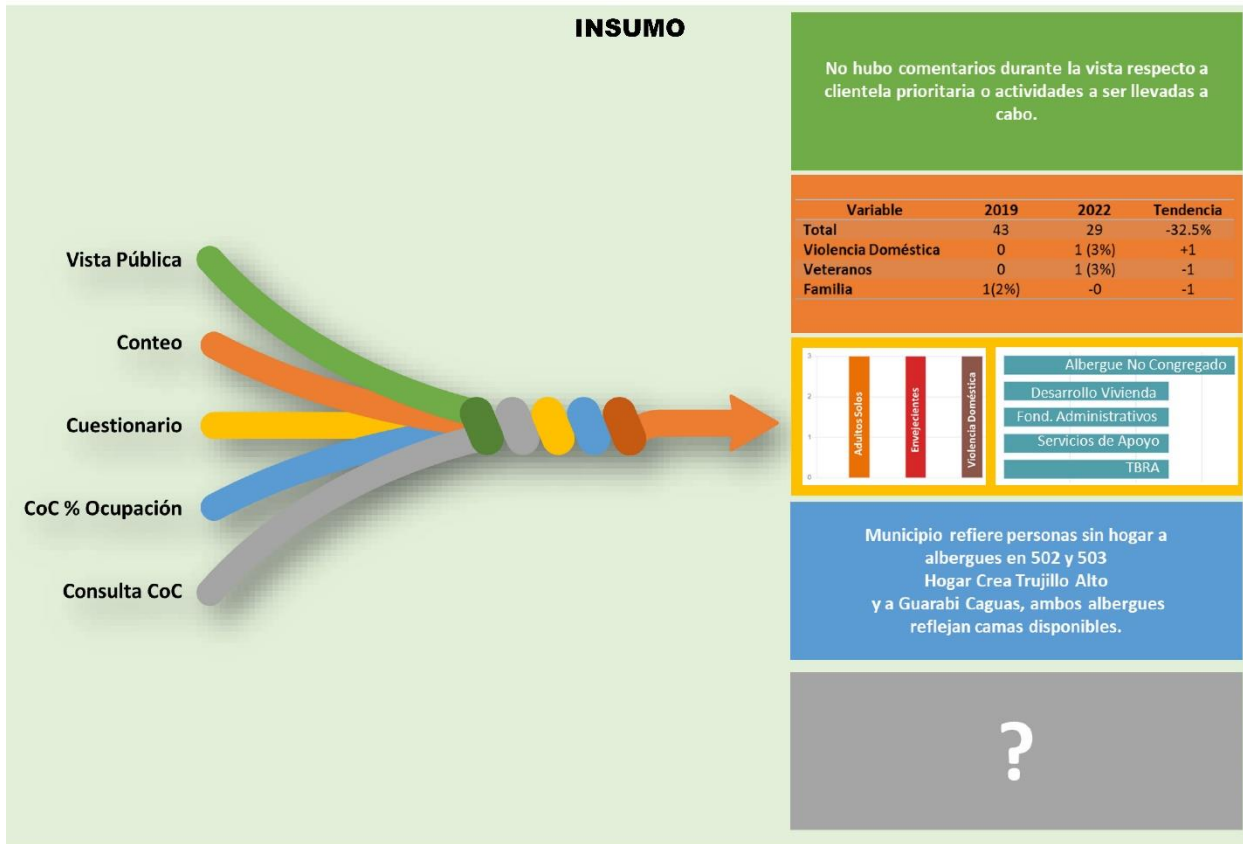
INSUMO

Vista Pública

Conteo

Cuestionario

CoC % Ocupación

Consulta CoC

No hubo comentarios durante la vista respecto a clientela prioritaria o actividades a ser llevadas a cabo.

| Variable | 2019 | 2022 | Tendencia |
|---|---|---|---|
| Total | 43 | 29 | -32.5% |
| Violencia Doméstica | 0 | 1 (3%) | +1 |
| Veteranos | 0 | 1 (3%) | -1 |
| Familia | 1(2%) | -0 | -1 |

3
2
1
0
Adultos Solos
Envejecientes
Violencia Doméstica

Albergue No Congregado
Desarrollo Vivienda
Fond. Administrativos
Servicios de Apoyo
TBRA

Municipio refiere personas sin hogar a albergues en 502 y 503
Hogar Crea Trujillo Alto
y a Guarabi Caguas, ambos albergues reflejan camas disponibles.

?